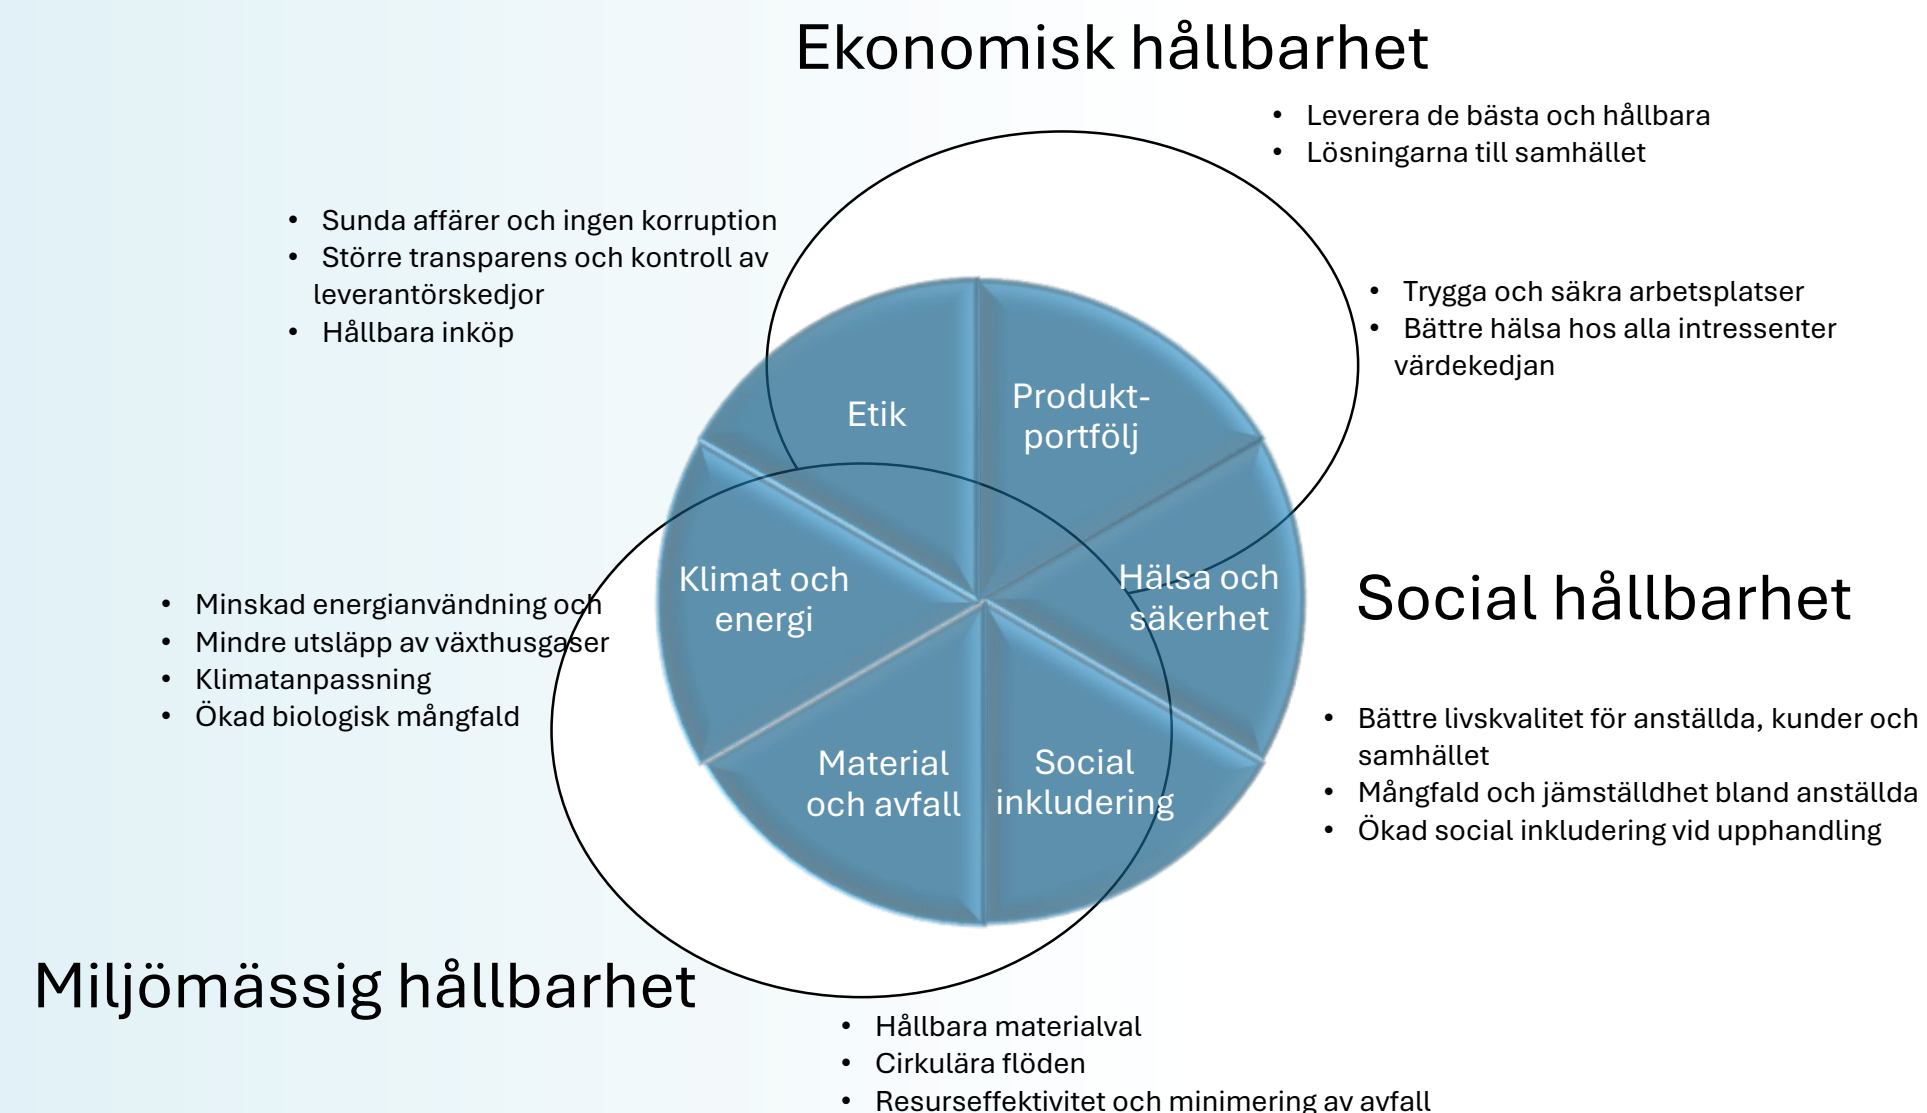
Ekonomisk hållbarhet

• Leverera de bästa och hållbara
• Lösningarna till samhället

• Sunda affärer och ingen korruption
• Större transparens och kontroll av leverantörskedjor
• Hållbara inköp

• Trygga och säkra arbetsplatser
• Bättre hälsa hos alla intressenter värdekedjan

Etik

Produkt-portfölj

Klimat och energi

Hälsa och säkerhet

Material och avfall

Social inkludering

Social hållbarhet

• Minskad energianvändning och
• Mindre utsläpp av växthusgaser
• Klimatanpassning
• Ökad biologisk mångfald

• Bättre livskvalitet för anställda, kunder och samhället
• Mångfald och jämställdhet bland anställda
• Ökad social inkludering vid upphandling

Miljömässig hållbarhet

• Hållbara materialval
• Cirkulära flöden
• Resurseffektivitet och minimering av avfall